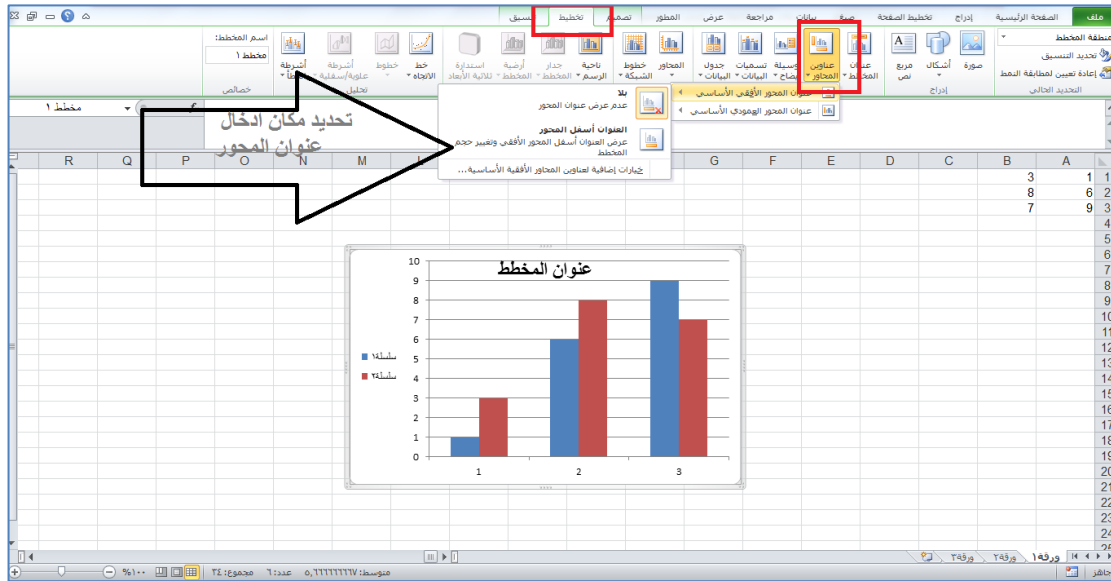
ملف | الصفحة الرئيسية | إدراج | تخطيط الصفحة | صيغ | بيانات | مراجعة | عرض | المطور | تصميم | تخطيط | تنسيق

منطقة المخطط
تحديد التنسيق
إعادة تعيين لمطابقة النمط
التحديد الحالي

صورة | أشكال | مربع نص
إدراج

عنوان المخطط | عناوين المحاور | وسيلة إيضاح | تسميات البيانات | جدول البيانات | المحاور | خطوط الشبكة | ناحية الرسم | جدار المخطط | أرضية المخطط | استدارة ثلاثية الأبعاد

خط الاتجاه | خطوط | أشرطة علوية/سفلية | أشرطة أخطاء
تحليل

اسم المخطط:
مخطط ١
خصائص

عنوان المحور الأفقي الأساسي
عنوان المحور العمودي الأساسي

بلا
عدم عرض عنوان المحور

العنوان أسفل المحور
عرض العنوان أسفل المحور الأفقي وتغيير حجم المخطط

خيارات إضافية لعناوين المحاور الأفقية الأساسية...

مخطط ١

تحديد مكان ادخال عنوان المحور

| | A | B |
|---|---|---|
| 1 | 1 | 3 |
| 2 | 6 | 8 |
| 3 | 9 | 7 |

عنوان المخطط
10
9
8
7
6
5
4
3
2
1
0
1 2 3
سلسلة١
سلسلة٢

ورقة١ | ورقة٢ | ورقة٣

جاهز | متوسط: ٥،٦٦٦٦٦٦٦٦٧ | عدد: ٦ | مجموع: ٣٤ | %١٠٠